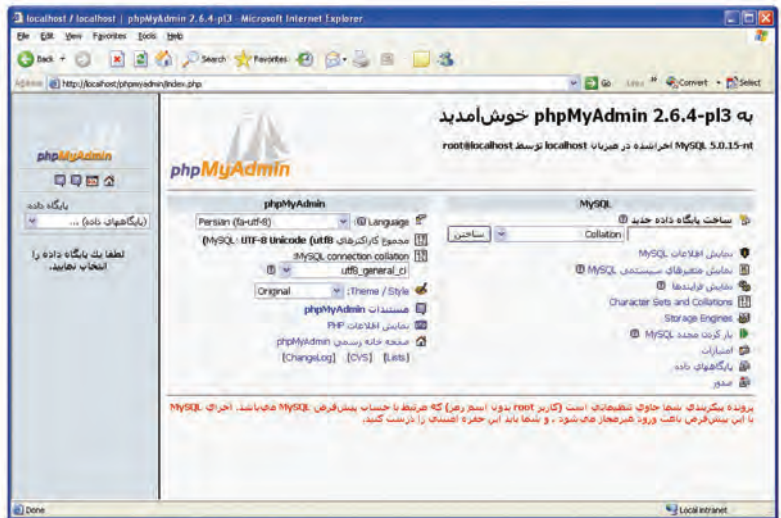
localhost / localhost | phpMyAdmin 2.6.4-pl3 - Microsoft Internet Explorer

File Edit View Favorites Tools Help

Back Search Favorites

Address http://localhost/phpmyadmin/index.php Go Links Convert Select

phpMyAdmin

پایگاه داده:
(پایگاههای داده) ...

لطفا یک پایگاه داده را انتخاب نمایید.

به phpMyAdmin 2.6.4-pl3 خوش‌آمدید

MySQL 5.0.15-nt اجراشده در میزبان localhost توسط root@localhost

phpMyAdmin

MySQL

ساخت پایگاه داده جدید

Collation ساختن

نمایش اطلاعات MySQL

نمایش متغیرهای سیستمی MySQL

نمایش فرایندها

Character Sets and Collations

Storage Engines

بار کردن مجدد MySQL

امتیازات

پایگاههای داده

صدور

Language: Persian (fa-utf-8)

مجموعه کاراکترهای MySQL: UTF-8 Unicode (utf8)

MySQL connection collation: utf8_general_ci

Theme / Style: Original

مستندات phpMyAdmin

نمایش اطلاعات PHP

صفحه خانه رسمی phpMyAdmin

[ChangeLog] [CVS] [Lists]

پرونده پیکربندی شما حاوی تنظیماتی است (کاربر root بدون اسم رمز) که مرتبط با حساب پیش‌فرض MySQL می‌باشد. اجرای MySQL با این پیش‌فرض باعث ورود غیرمجاز می‌شود ، و شما باید این حفره امنیتی را درست کنید.

Done

Local intranet